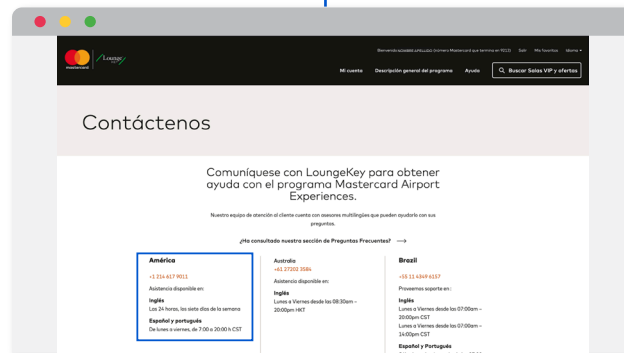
mastercard LoungeKey

Bienvenido/a APELLIDO (número Mastercard que termina en 9023) Salir Mis favoritos Idioma

Mi cuenta Descripción general del programa Ayuda Buscar Salas VIP y ofertas

Contáctenos

Comuníquese con LoungeKey para obtener ayuda con el programa Mastercard Airport Experiences.

Nuestro equipo de atención al cliente cuenta con asesores multilingües que pueden ayudarlo con sus preguntas.

¿Ha consultado nuestra sección de Preguntas Frecuentes? ⟶

América
+1 214 617 9011
Asistencia disponible en:
Inglés
Las 24 horas, los siete días de la semana
Español y portugués
De lunes a viernes, de 7:00 a 20:00 h CST

Australia
+61 27202 3584
Asistencia disponible en:
Inglés
Lunes a Viernes desde las 08:30am – 20:00pm HKT

Brazil
+55 11 4349 6157
Proveemos soporte en :
Inglés
Lunes a Viernes desde las 07:00am – 20:00pm CST
Lunes a Viernes desde las 07:00am – 14:00pm CST
Español y Portugués
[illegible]